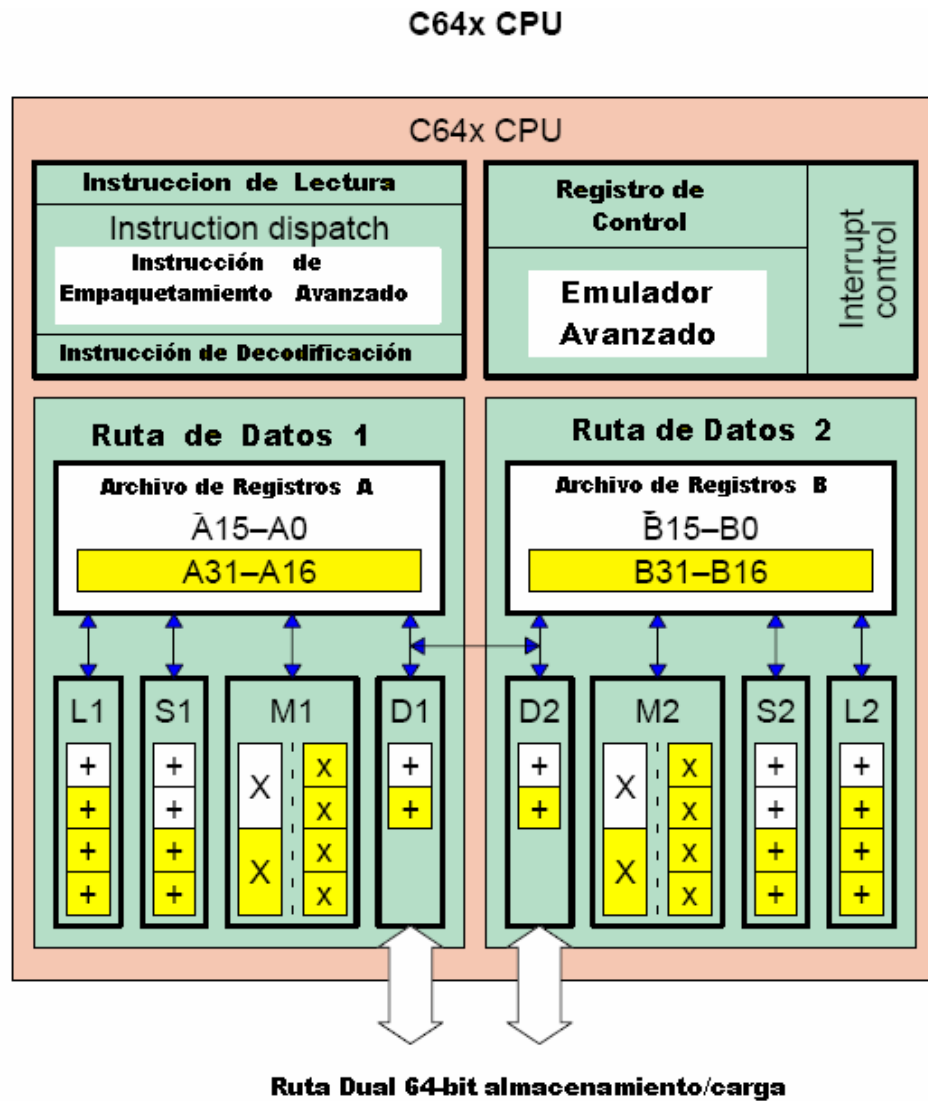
C64x CPU

C64x CPU

Instruccion de Lectura

Instruction dispatch

Instrucción de Empaquetamiento Avanzado

Instrucción de Decodificación

Registro de Control

Emulador Avanzado

Interrupt control

Ruta de Datos 1

Archivo de Registros A

A15–A0

A31–A16

Ruta de Datos 2

Archivo de Registros B

B15–B0

B31–B16

L1

+
+
+
+

S1

+
+
+
+

M1

X
X
x
x
x
x

D1

+
+

D2

+
+

M2

X
X
x
x
x
x

S2

+
+
+
+

L2

+
+
+
+

Ruta Dual 64-bit almacenamiento/carga